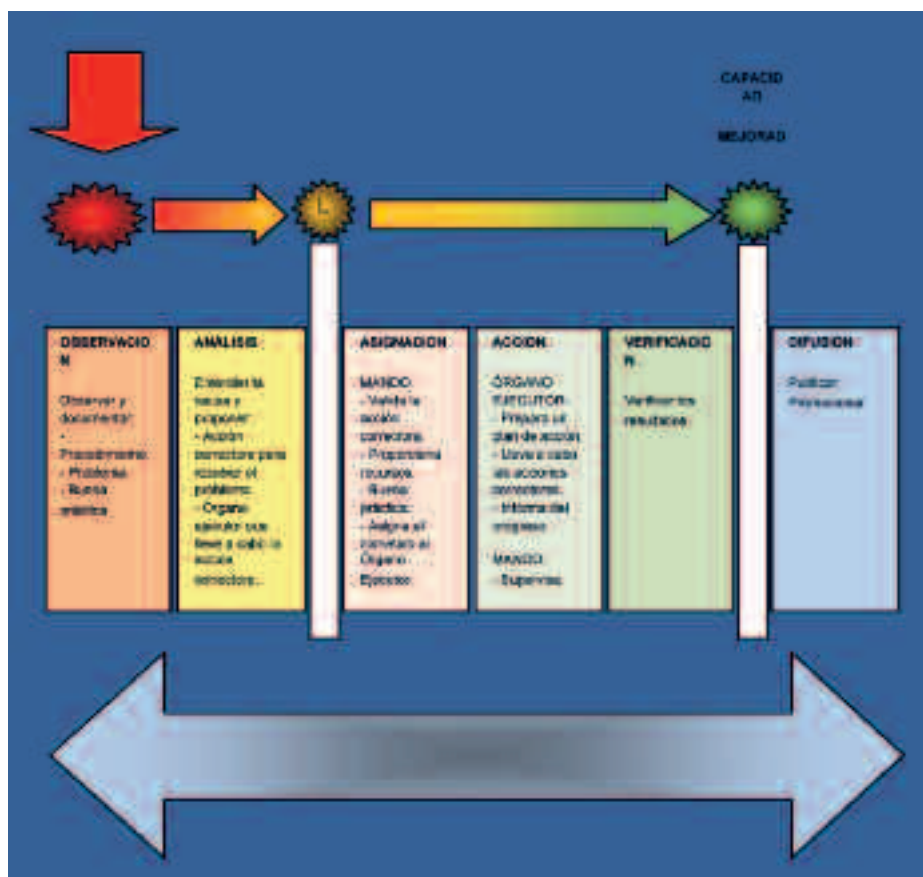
CAPACIDAD

MEJORADA

L

OBSERVACION

Observar y documentar:
- Procedimiento:
- Problemas
- Buena práctica

ANALISIS

Entender la causa y proponer:
- Acción correctora para abordar el problema
- Órgano ejecutor que lleve a cabo la acción correctora

ASIGNACION

MANDO:
- Valida la acción correctora
- Proporciona recursos
- Buena práctica
- Asigna el cometido al Órgano Ejecutor

ACCION

ÓRGANO EJECUTOR:
- Prepara un plan de acción
- Lleva a cabo las acciones correctoras
- Informa del progreso

MANDO:
- Supervisa

VERIFICACION

Verificar los resultados

DIFUSION

Publicar
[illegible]